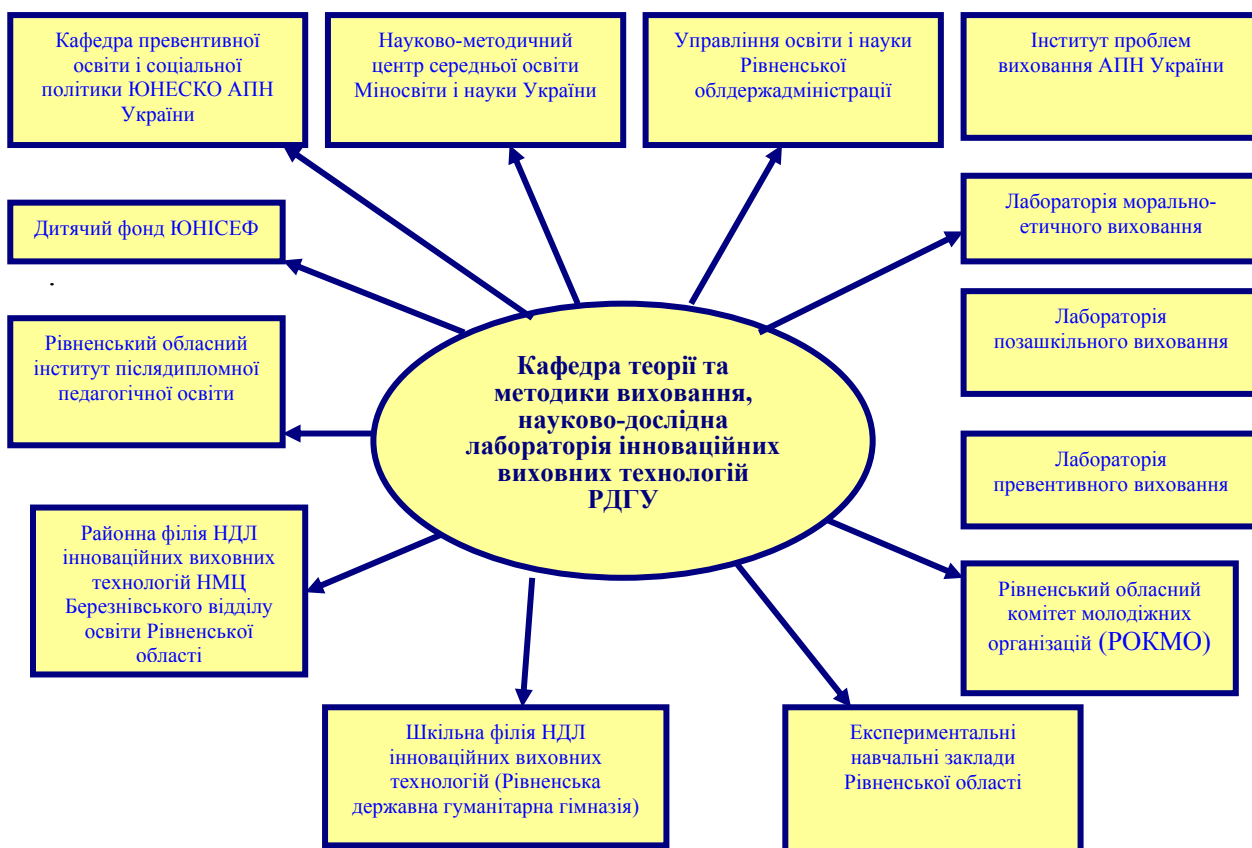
Кафедра превентивної освіти і соціальної політики ЮНЕСКО АПН України

Науково-методичний центр середньої освіти Міносвіти і науки України

Управління освіти і науки Рівненської облдержадміністрації

Інститут проблем виховання АПН України

Дитячий фонд ЮНІСЕФ

Лабораторія морально-етичного виховання

Лабораторія позашкільного виховання

Рівненський обласний інститут післядипломної педагогічної освіти

Кафедра теорії та методики виховання, науково-дослідна лабораторія інноваційних виховних технологій РДГУ

Лабораторія превентивного виховання

Районна філія НДЛ інноваційних виховних технологій НМЦ Березнівського відділу освіти Рівненської області

Рівненський обласний комітет молодіжних організацій (РОКМО)

Шкільна філія НДЛ інноваційних виховних технологій (Рівненська державна гуманітарна гімназія)

Експериментальні навчальні заклади Рівненської області